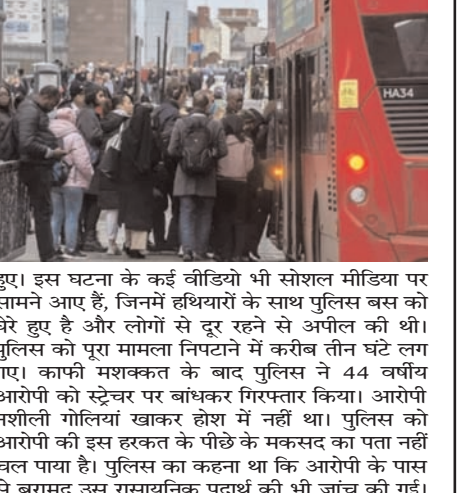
HA34

हुए। इस घटना के कई वीडियो भी सोशल मीडिया पर सामने आए हैं, जिनमें हथियारों के साथ पुलिस बस को घेरे हुए है और लोगों से दूर रहने से अपील की थी। पुलिस को पूरा मामला निपटाने में करीब तीन घंटे लग गए। काफी मशक्कत के बाद पुलिस ने 44 वर्षीय आरोपी को स्ट्रेचर पर बांधकर गिरफ्तार किया। आरोपी नशीली गोलियां खाकर होश में नहीं था। पुलिस को आरोपी की इस हरकत के पीछे के मकसद का पता नहीं चल पाया है। पुलिस का कहना था कि आरोपी के पास से बरामद उस रासायनिक पदार्थ की भी जांच की गई।